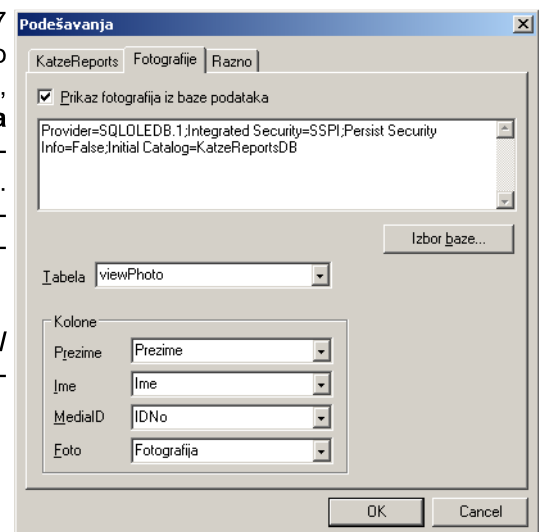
Podešavanja

KatzeReports | Fotografije | Razno

Prikaz fotografija iz baze podataka

Provider=SQLOLEDB.1;Integrated Security=SSPI;Persist Security Info=False;Initial Catalog=KatzeReportsDB

Izbor baze...

Tabela viewPhoto

Kolone

Prezime Prezime

Ime Ime

MediaID IDNo

Foto Fotografija

OK Cancel